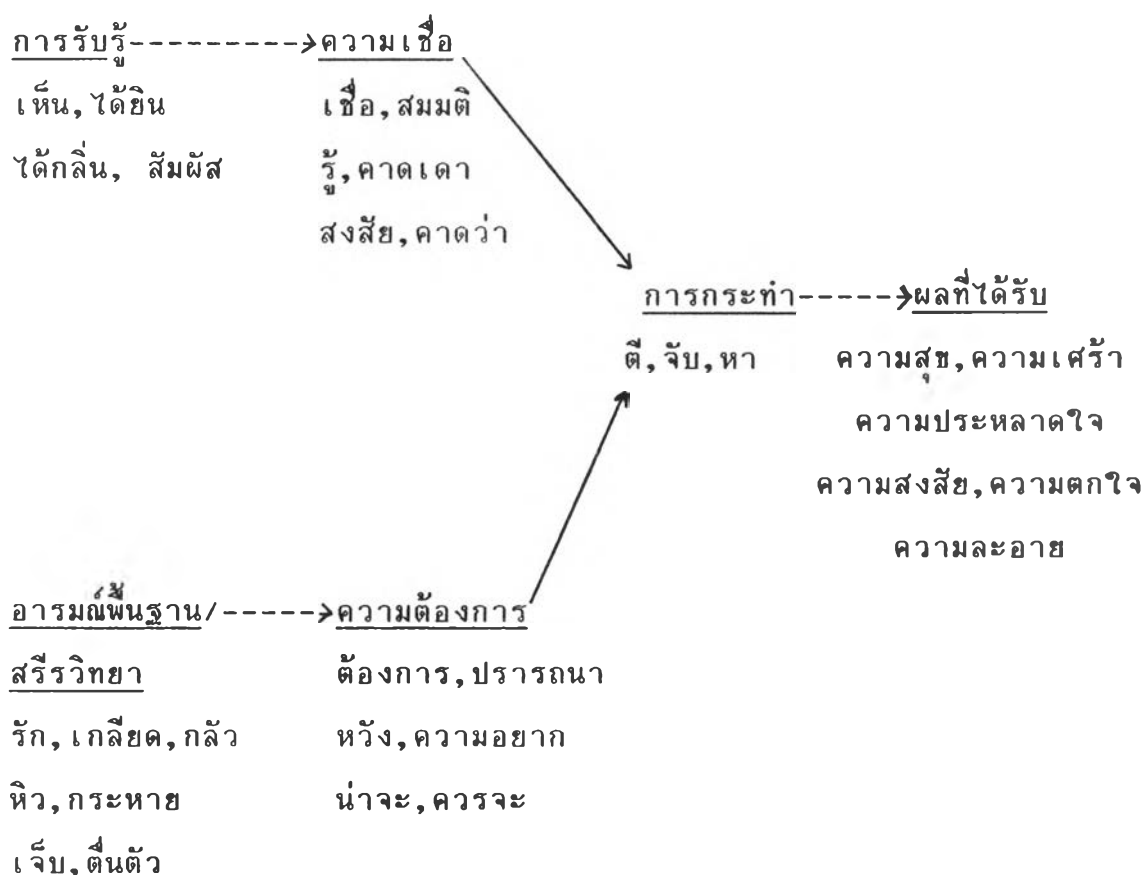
การรับรู้--------->ความเชื่อ

เห็น, ได้ยิน เชื่อ, สมมติ

ได้กลิ่น, สัมผัส รู้, คาดเดา

สงสัย, คาดว่า

การกระทำ----->ผลที่ได้รับ

ตี, จับ, หา ความสุข, ความเศร้า

ความประหลาดใจ

ความสงสัย, ความตกใจ

ความละอาย

อารมณ์พื้นฐาน/----->ความต้องการ

สรีรวิทยา ต้องการ, ปรารถนา

รัก, เกลียด, กลัว หวัง, ความอยาก

หิว, กระหาย น่าจะ, ควรจะ

เจ็บ, ตื่นตัว